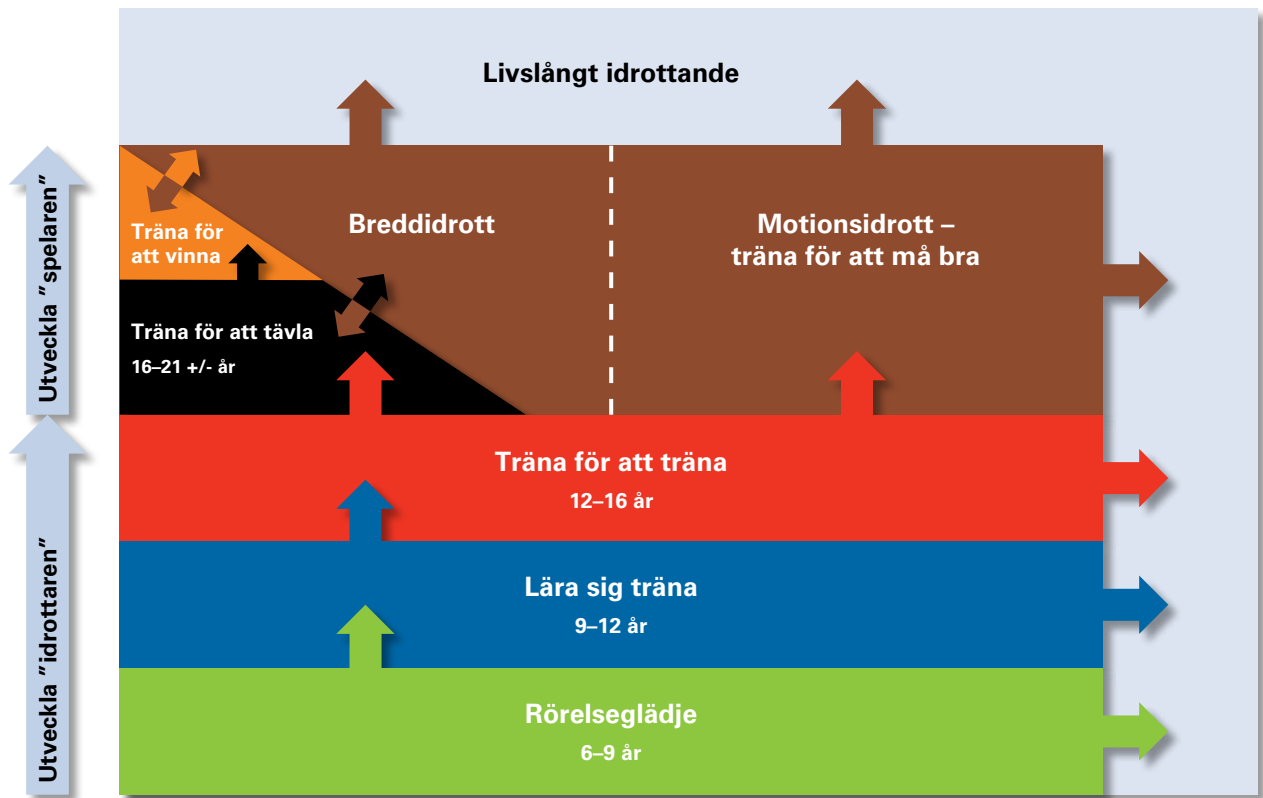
Utveckla "spelaren"

Utveckla "idrottaren"

Livslångt idrottande

Träna för att vinna

Breddidrott

Motionsidrott – träna för att må bra

Träna för att tävla
16–21 +/- år

Träna för att träna
12–16 år

Lära sig träna
9–12 år

Rörelseglädje
6–9 år